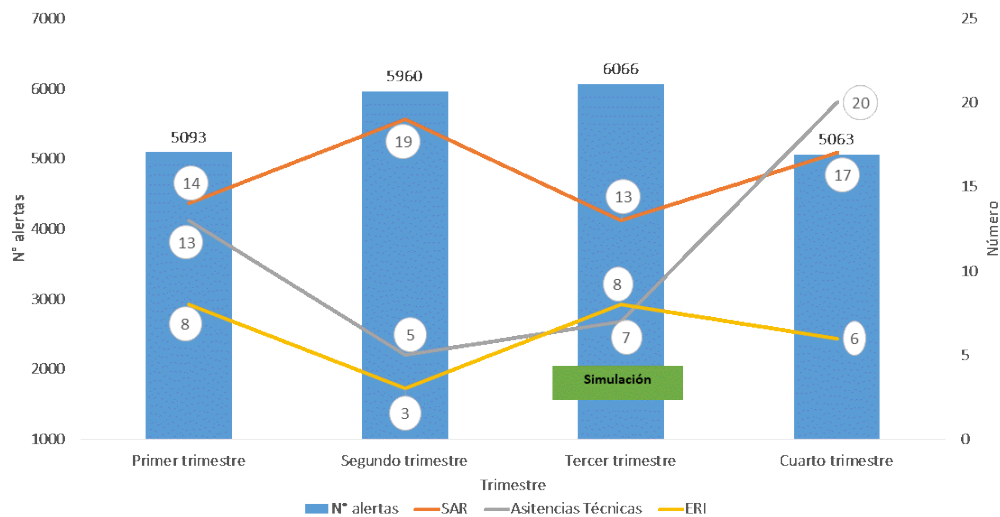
| | Primer trimestre | Segundo trimestre | Tercer trimestre | Cuarto trimestre |
|---|---|---|---|---|
| N° alertas | 5093 | 5960 | 6066 | 5063 |
| SAR | 14 | 19 | 13 | 17 |
| Asitencias Técnicas | 13 | 5 | 7 | 20 |
| ERI | 8 | 3 | 8 | 6 |

7000
6000
5000
4000
3000
2000
1000
N° alertas

25
20
15
10
5
0
Número

Simulación

Trimestre

N° alertas SAR Asitencias Técnicas ERI